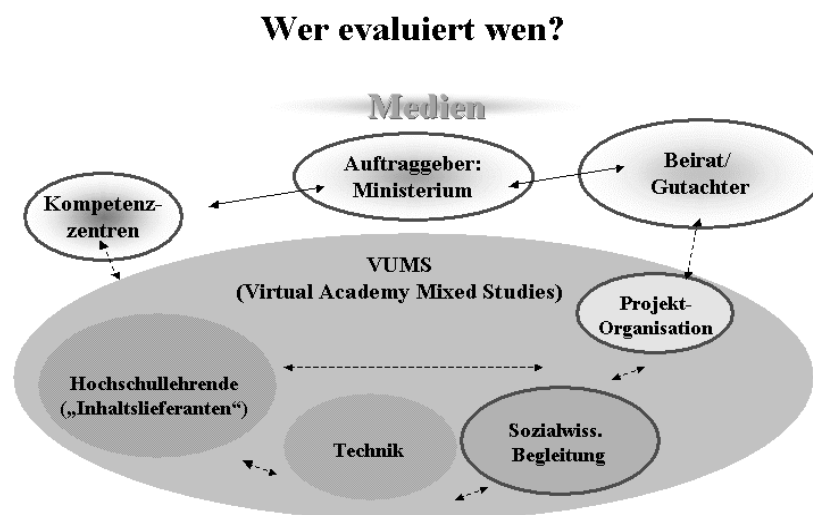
Wer evaluiert wen?

Medien

Auftraggeber: Ministerium

Beirat/ Gutachter

Kompetenz-zentren

VUMS
(Virtual Academy Mixed Studies)

Projekt-Organisation

Hochschullehrende („Inhaltslieferanten")

Technik

Sozialwiss. Begleitung